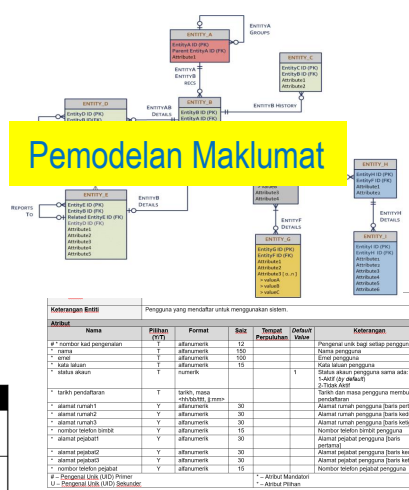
ENTITYA GROUPS

ENTITY_A
EntityA ID (PK)
Parent EntityA ID (FK)
Attribute1

ENTITYA ENTITYB RECS

ENTITY_C
EntityC ID (PK)
EntityB ID (FK)
Attribute1
Attribute2

ENTITY_D
EntityD ID (PK)
EntityA ID (FK)

ENTITYB DETAILS

ENTITY_B
EntityB ID (PK)
EntityA ID (FK)

ENTITYB HISTORY

Pemodelan Maklumat

ENTITY_H
EntityH ID (PK)
EntityF ID (FK)
Attribute1

REPORTS TO

ENTITY_E
EntityE ID (PK)
EntityD ID (PK)
Related EntityE ID (FK)
EntityD ID (FK)
Attribute1
Attribute2
Attribute3
Attribute4
Attribute5

ENTITYB DETAILS

Attribute3
Attribute4

ENTITYF DETAILS

ENTITYH DETAILS

ENTITY_G
EntityG ID (PK)
EntityF ID (FK)
Attribute1
Attribute2
Attribute3 {v..n}
> value1
> value2
> value3

ENTITY_I
EntityI ID (PK)
EntityH ID (FK)
Attribute1
Attribute2
Attribute3
Attribute4
Attribute5
Attribute6

| Keterangan Entiti | Pengguna yang mendaftar untuk menggunakan sistem. | | | | | |
|---|---|---|---|---|---|---|
| **Atribut** | | | | | | |
| **Nama** | **Pilihan (Y/T)** | **Format** | **Saiz** | **Tempat Perpuluhan** | **Default Value** | **Keterangan** |
| # * nombor kad pengenalan | T | alfanumerik | 12 | | | Pengenal unik bagi setiap penggun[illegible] |
| * nama | T | alfanumerik | 150 | | | Nama pengguna |
| * emel | T | alfanumerik | 100 | | | Emel pengguna |
| * kata laluan | T | alfanumerik | 15 | | | Kata laluan pengguna |
| * status akaun | T | numerik | | | 1 | Status akaun pengguna sama ada: 1-Aktif (by default) 2-Tidak Aktif |
| * tarikh pendaftaran | T | tarikh, masa <hh:bb/ttt. jj:mm> | | | | Tarikh dan masa pengguna membu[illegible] pendaftaran |
| * alamat rumah1 | T | alfanumerik | 30 | | | Alamat rumah pengguna [baris pert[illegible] |
| * alamat rumah2 | Y | alfanumerik | 30 | | | Alamat rumah pengguna [baris ked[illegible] |
| * alamat rumah3 | Y | alfanumerik | 30 | | | Alamat rumah pengguna [baris keti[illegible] |
| * nombor telefon bimbit | T | alfanumerik | 15 | | | Nombor telefon bimbit pengguna |
| * alamat pejabat1 | Y | alfanumerik | 30 | | | Alamat pejabat pengguna [baris pertama] |
| * alamat pejabat2 | Y | alfanumerik | 30 | | | Alamat pejabat pengguna [baris ke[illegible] |
| * alamat pejabat3 | Y | alfanumerik | 30 | | | Alamat pejabat pengguna [baris ke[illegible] |
| * nombor telefon pejabat | Y | alfanumerik | 15 | | | Nombor telefon pejabat pengguna |

# – Pengenal Unik (UID) Primer
U – Pengenal Unik (UID) Sekunder
* – Atribut Mandatori
° – Atribut Pilihan